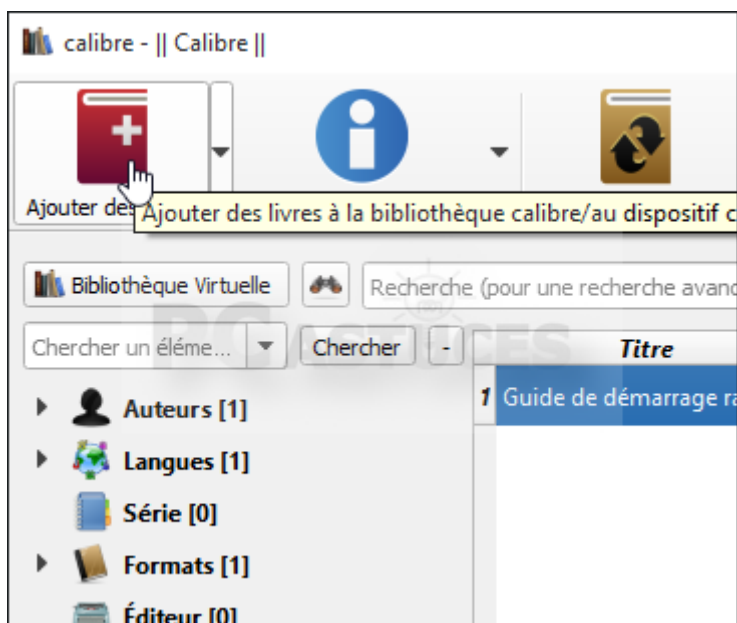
calibre - || Calibre ||

Ajouter des

Ajouter des livres à la bibliothèque calibre/au dispositif c

Bibliothèque Virtuelle

Recherche (pour une recherche avanc

Chercher un éléme...

Chercher

-

Titre

1 Guide de démarrage ra

Auteurs [1]

Langues [1]

Série [0]

Formats [1]

Éditeur [0]

PC ASTUCES